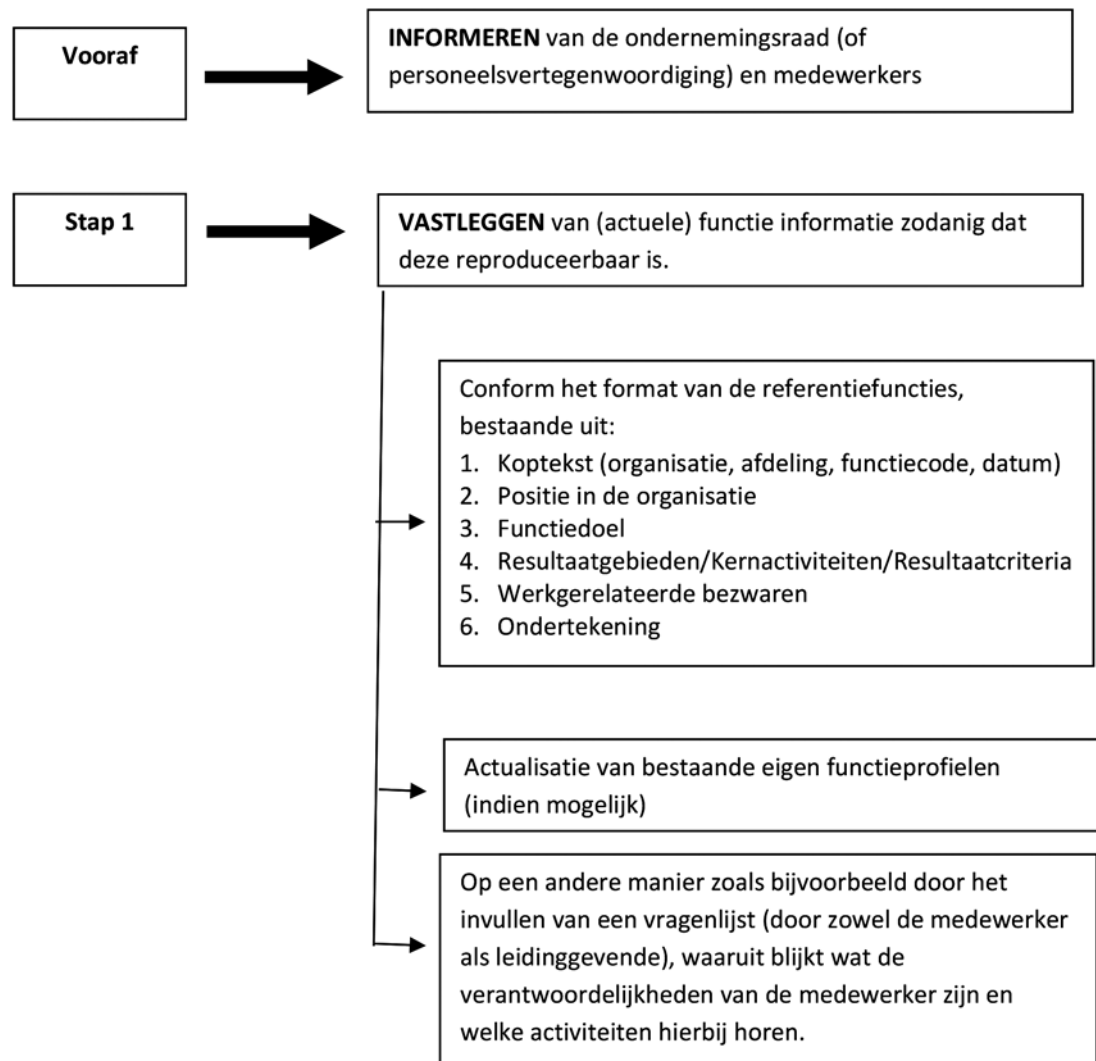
Vooraf

INFORMEREN van de ondernemingsraad (of personeelsvertegenwoordiging) en medewerkers

Stap 1

VASTLEGGEN van (actuele) functie informatie zodanig dat deze reproduceerbaar is.

Conform het format van de referentiefuncties, bestaande uit:
1. Koptekst (organisatie, afdeling, functiecode, datum)
2. Positie in de organisatie
3. Functiedoel
4. Resultaatgebieden/Kernactiviteiten/Resultaatcriteria
5. Werkgerelateerde bezwaren
6. Ondertekening

Actualisatie van bestaande eigen functieprofielen (indien mogelijk)

Op een andere manier zoals bijvoorbeeld door het invullen van een vragenlijst (door zowel de medewerker als leidinggevende), waaruit blijkt wat de verantwoordelijkheden van de medewerker zijn en welke activiteiten hierbij horen.